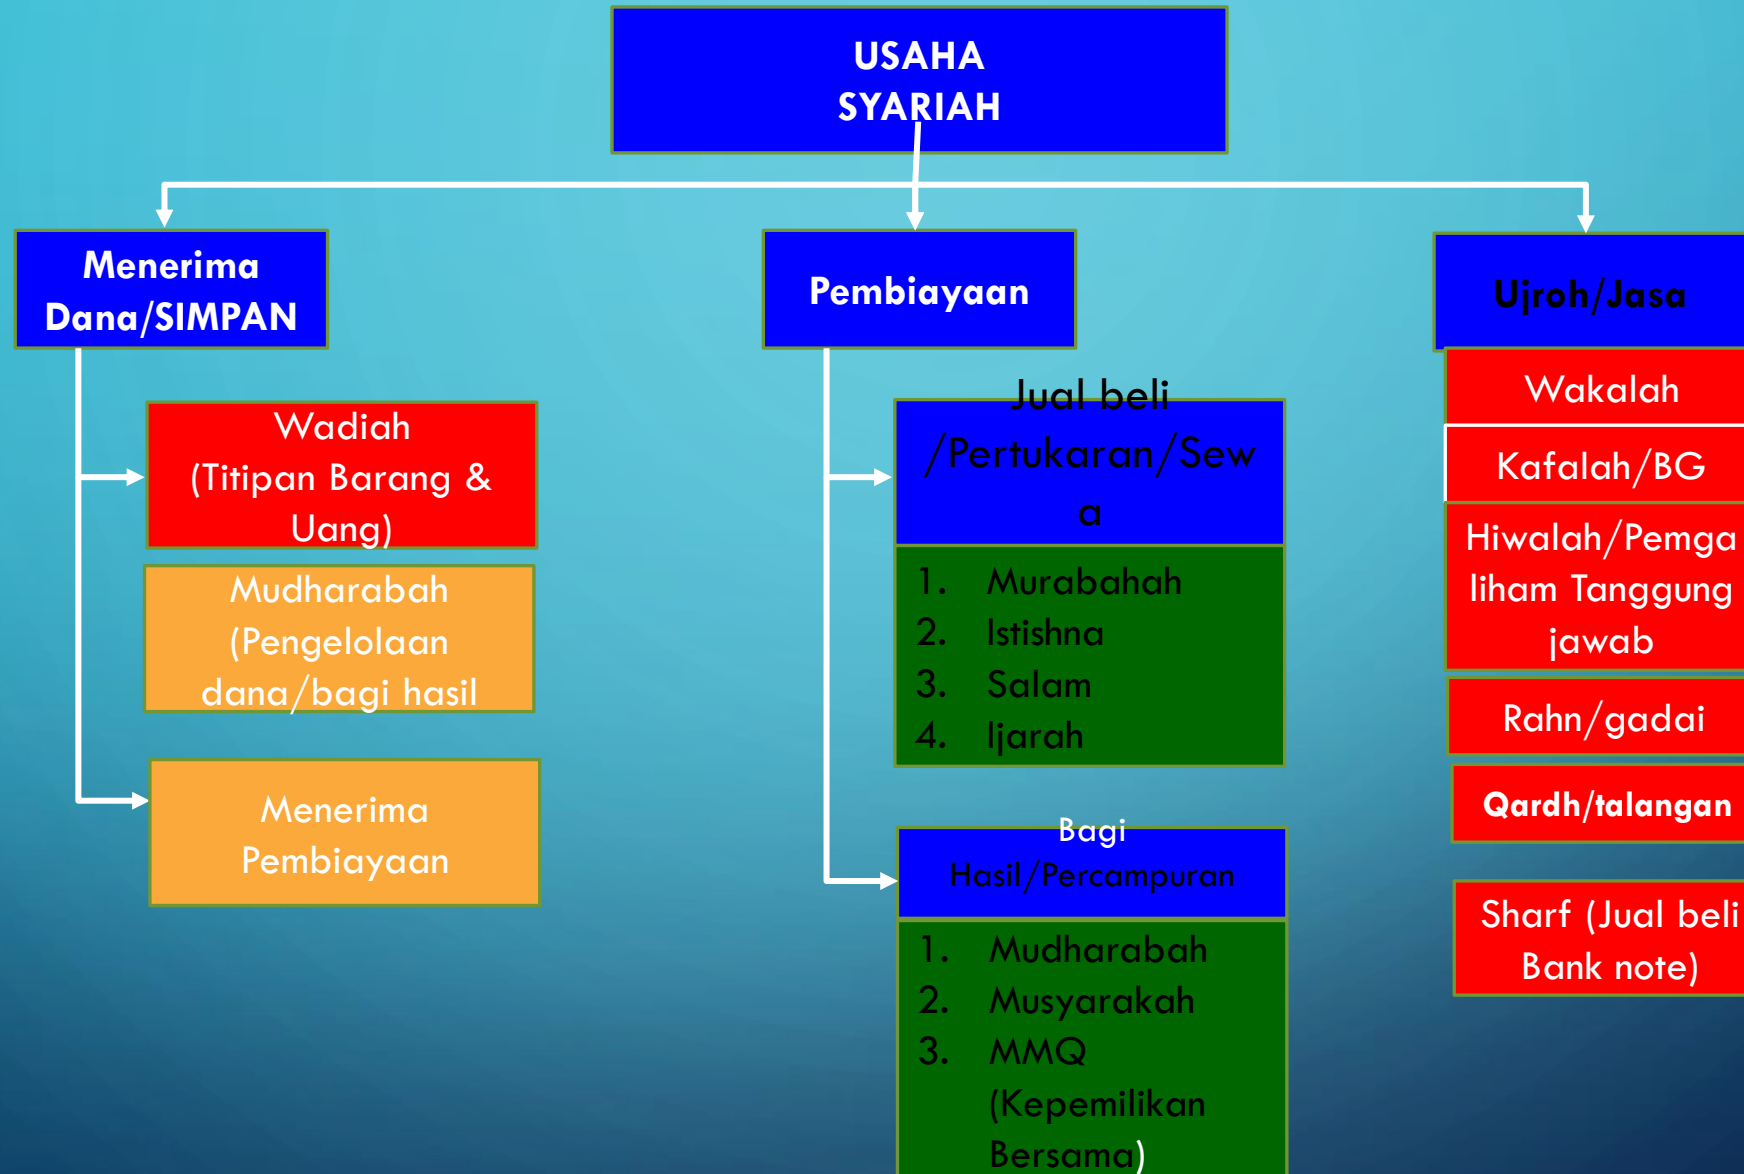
USAHA SYARIAH

Menerima Dana/SIMPAN

Wadiah (Titipan Barang & Uang)

Mudharabah (Pengelolaan dana/bagi hasil

Menerima Pembiayaan

Pembiayaan

Jual beli /Pertukaran/Sewa

1. Murabahah
2. Istishna
3. Salam
4. Ijarah

Bagi Hasil/Percampuran

1. Mudharabah
2. Musyarakah
3. MMQ (Kepemilikan Bersama)

Ujroh/Jasa

Wakalah

Kafalah/BG

Hiwalah/Pemgaliham Tanggung jawab

Rahn/gadai

Qardh/talangan

Sharf (Jual beli Bank note)